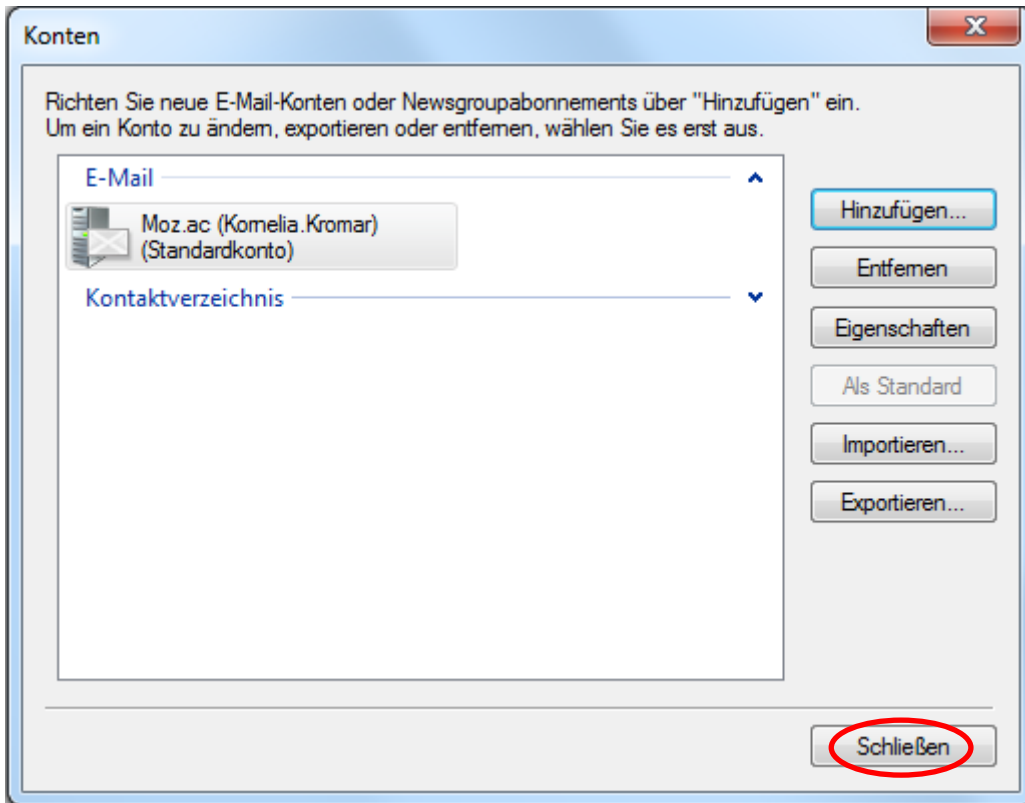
Konten

Richten Sie neue E-Mail-Konten oder Newsgroupabonnements über "Hinzufügen" ein. Um ein Konto zu ändern, exportieren oder entfernen, wählen Sie es erst aus.

E-Mail

Moz.ac (Kornelia.Kromar) (Standardkonto)

Kontaktverzeichnis

Hinzufügen...

Entfernen

Eigenschaften

Als Standard

Importieren...

Exportieren...

Schließen